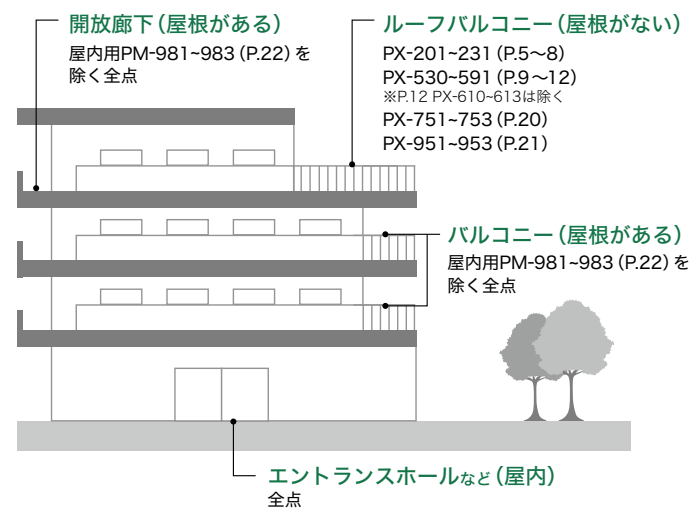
開放廊下（屋根がある）
屋内用PM-981~983 (P.22) を除く全点

ルーフバルコニー（屋根がない）
PX-201~231 (P.5～8)
PX-530~591 (P.9～12)
※P.12 PX-610~613は除く
PX-751~753 (P.20)
PX-951~953 (P.21)

バルコニー（屋根がある）
屋内用PM-981~983 (P.22) を除く全点

エントランスホールなど（屋内）
全点